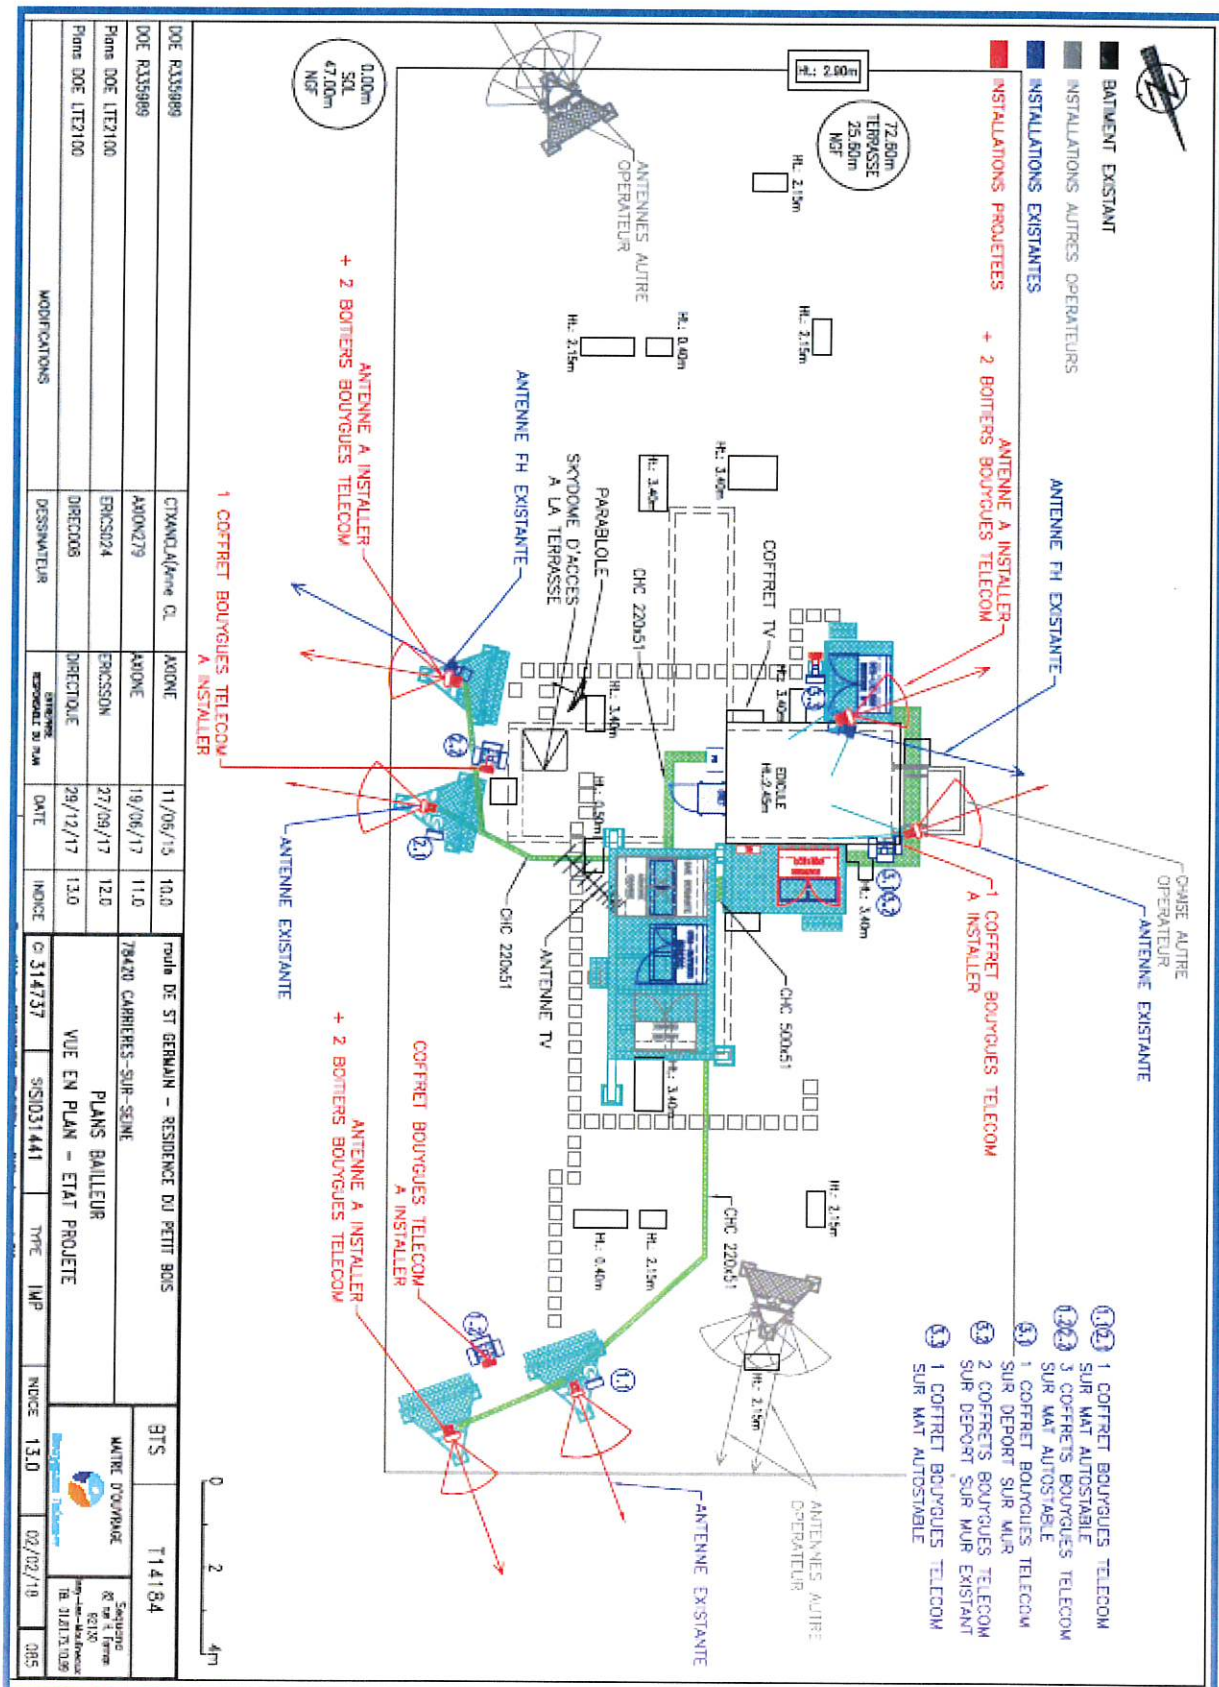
BATIMENT EXISTANT
INSTALLATIONS AUTRES OPERATEURS
INSTALLATIONS EXISTANTES
INSTALLATIONS PROJETEES

HL: 2.80m
72.60m TERRASSE 25.60m NGF
0.00m SOL 47.00m NGF
HL: 2.15m
ANTENNES AUTRE OPERATEUR
HL: 2.15m
HL: 0.40m
HL: 2.15m
HL: 3.40m
HL: 3.40m

ANTENNE FH EXISTANTE
ANTENNE A INSTALLER + 2 BOITIERS BOUYGUES TELECOM
ANTENNE A INSTALLER + 2 BOITIERS BOUYGUES TELECOM
ANTENNE FH EXISTANTE
SKYDOME D'ACCES A LA TERRASSE
PARABOLE
CHC 220x51
COFFRET TV
1 COFFRET BOUYGUES TELECOM A INSTALLER
EDICULE HL: 2.45m
HL: 3.40m
HL: 3.40m
HL: 1.50m
CHAISE AUTRE OPERATEUR
ANTENNE EXISTANTE
1 COFFRET BOUYGUES TELECOM A INSTALLER
HL: 3.40m
CHC 500x51
ANTENNE EXISTANTE
CHC 220x51
ANTENNE TV
HL: 3.40m
COFFRET BOUYGUES TELECOM A INSTALLER
ANTENNE A INSTALLER + 2 BOITIERS BOUYGUES TELECOM
CHC 220x51
HL: 2.15m
HL: 2.15m
HL: 0.40m
HL: 2.15m
ANTENNES AUTRE OPERATEUR
ANTENNE EXISTANTE

1.1 1.2 1 COFFRET BOUYGUES TELECOM SUR MAT AUTOSTABLE
1.2 2.2 3 COFFRETS BOUYGUES TELECOM SUR MAT AUTOSTABLE
5.1 1 COFFRET BOUYGUES TELECOM SUR DEPORT SUR MUR
5.2 2 COFFRETS BOUYGUES TELECOM SUR DEPORT SUR MUR EXISTANT
5.3 1 COFFRET BOUYGUES TELECOM SUR MAT AUTOSTABLE

0 2 4m

| DOE R335989 | CTXANOLA(Anne Cl. | AXIONE | 11/06/15 | 10.0 |
|---|---|---|---|---|
| DOE R335989 | AXION279 | AXIONE | 19/06/17 | 11.0 |
| Plans DOE LTE2100 | ERICS024 | ERICSSON | 27/09/17 | 12.0 |
| Plans DOE LTE2100 | DIREC006 | DIRECTIQUE | 29/12/17 | 13.0 |
| MODIFICATIONS | DESSINATEUR | ENTREPRISE RESPONSABLE DU PLAN | DATE | INDICE |

route DE ST GERMAIN - RESIDENCE DU PETIT BOIS
78420 CARRIERES-SUR-SEINE
PLANS BAILLEUR
VUE EN PLAN - ETAT PROJETE
© 314737 | 95I031441 | TYPE | IMP | INDICE 13.0 | 02/02/18 | 085
BTS T14184
MAITRE D'OUVRAGE
Bouygues Telecom
Sinequanone
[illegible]
Tél. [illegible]